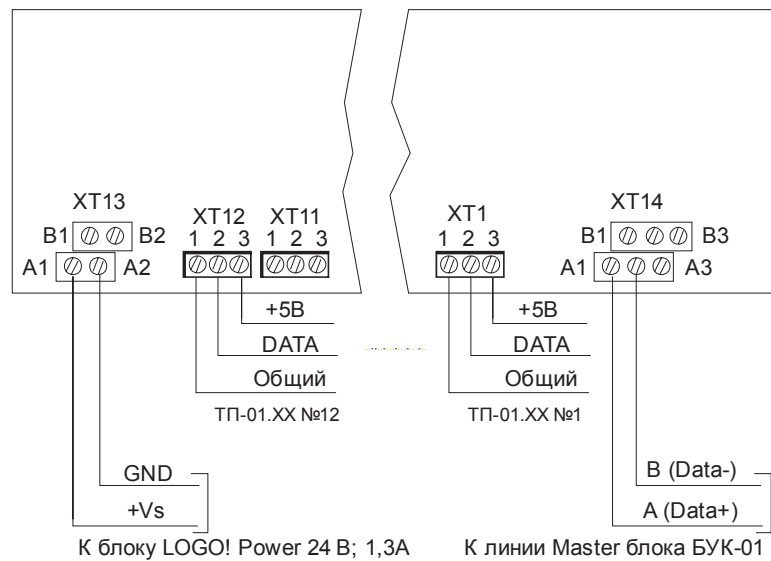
XT13
B1 B2
A1 A2
XT12
1 2 3
XT11
1 2 3
+5В
DATA
Общий
ТП-01.ХХ №12
GND
+Vs
К блоку LOGO! Power 24 В; 1,3А

XT1
1 2 3
XT14
B1 B3
A1 A3
+5В
DATA
Общий
ТП-01.ХХ №1
B (Data-)
A (Data+)
К линии Master блока БУК-01